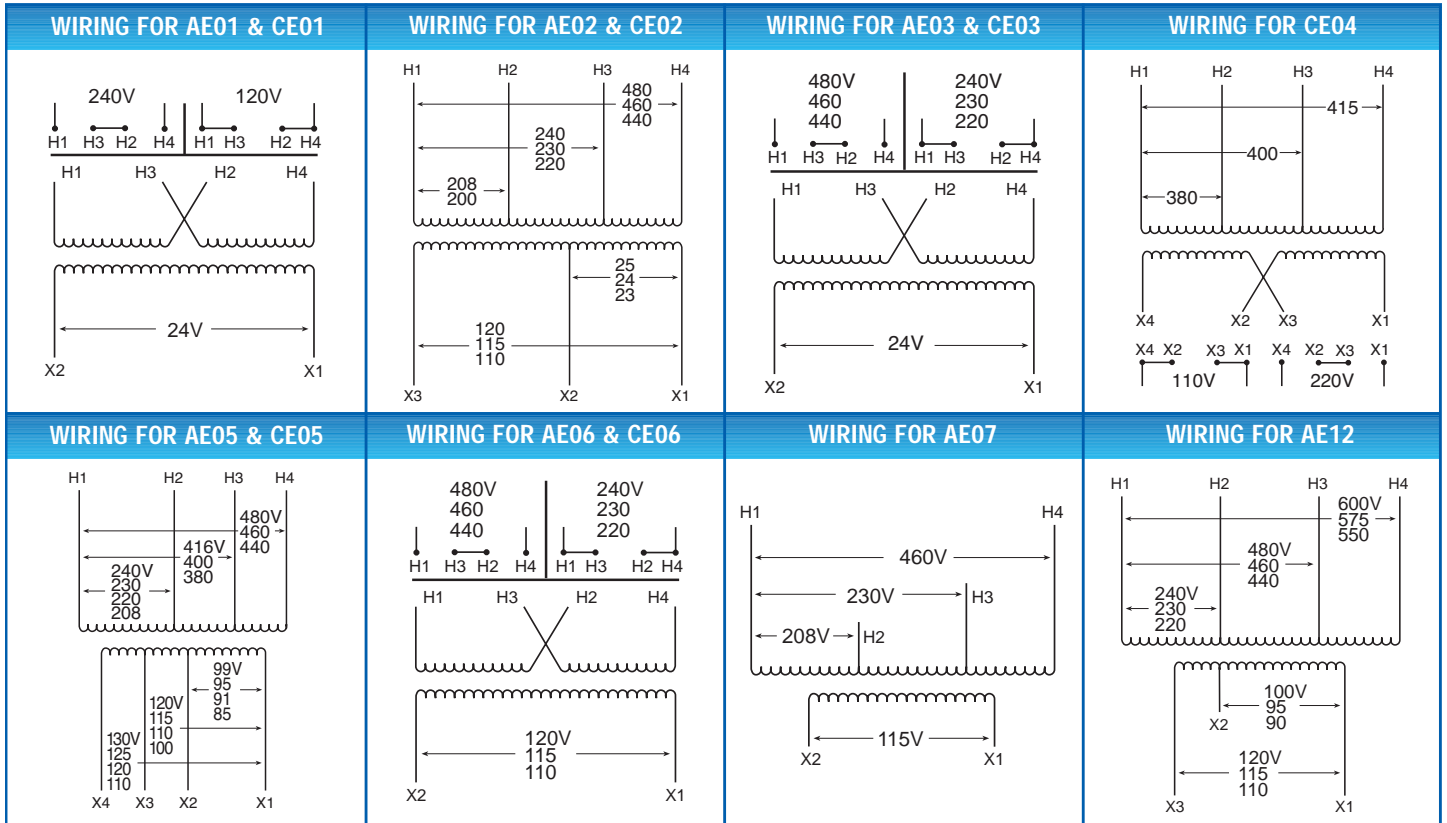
WIRING FOR AE01 & CE01

240V
120V
H1 H3 H2 H4 H1 H3 H2 H4
H1 H3 H2 H4
24V
X2 X1

WIRING FOR AE02 & CE02

H1 H2 H3 H4
480
460
440
240
230
220
208
200
25
24
23
120
115
110
X3 X2 X1

WIRING FOR AE03 & CE03

480V
460
440
240V
230
220
H1 H3 H2 H4 H1 H3 H2 H4
H1 H3 H2 H4
24V
X2 X1

WIRING FOR CE04

H1 H2 H3 H4
415
400
380
X4 X2 X3 X1
X4 X2 X3 X1 X4 X2 X3 X1
110V 220V

WIRING FOR AE05 & CE05

H1 H2 H3 H4
480V
460
440
416V
400
380
240V
230
220
208
99V
95
91
85
120V
115
110
100
130V
125
120
110
X4 X3 X2 X1

WIRING FOR AE06 & CE06

480V
460
440
240V
230
220
H1 H3 H2 H4 H1 H3 H2 H4
H1 H3 H2 H4
120V
115
110
X2 X1

WIRING FOR AE07

H1 H4
460V
230V H3
208V H2
115V
X2 X1

WIRING FOR AE12

H1 H2 H3 H4
600V
575
550
480V
460
440
240V
230
220
100V
95
90
X2
120V
115
110
X3 X1